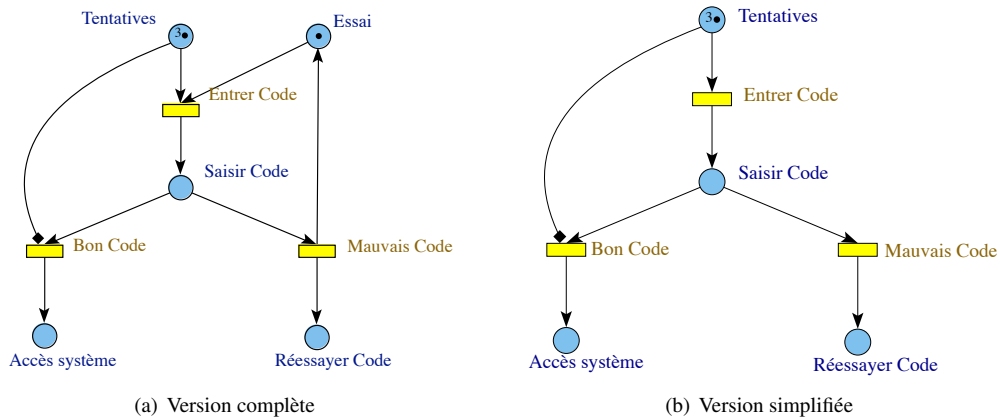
Tentatives
3
Essai
Entrer Code
Saisir Code
Bon Code
Mauvais Code
Accès système
Réessayer Code

(a) Version complète

3
Tentatives
Entrer Code
Saisir Code
Bon Code
Mauvais Code
Accès système
Réessayer Code

(b) Version simplifiée